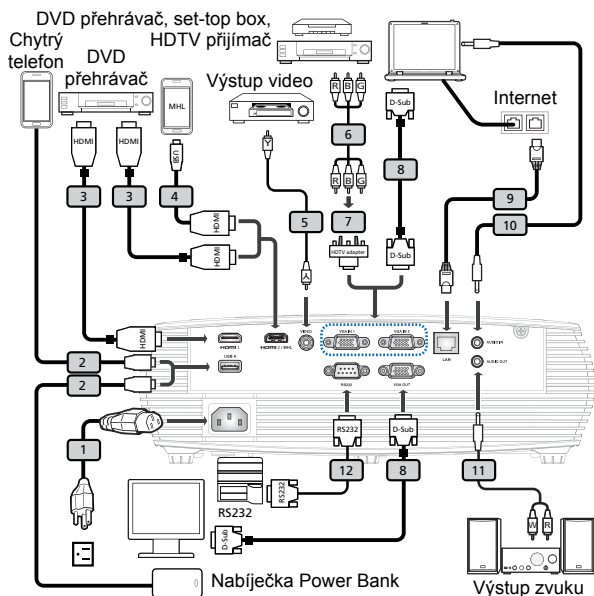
DVD přehrávač, set-top box, HDTV přijímač

Chytrý telefon

DVD přehrávač

MHL

Výstup video

Internet

HDMI

HDMI

USB

Y

R B G

D-Sub

3

3

4

5

6

8

9

10

R B G

7

HDTV adapter

D-Sub

HDMI

HDMI

Y

HDMI

HDMI 1

HDMI 2 / MHL

VIDEO

VGA IN 1

VGA IN 2

LAN

AUDIO IN

AUDIO OUT

USB A

2

2

RS232

VGA OUT

1

RS232

D-Sub

12

8

11

RS232

RS232

D-Sub

W R

Nabíječka Power Bank

Výstup zvuku